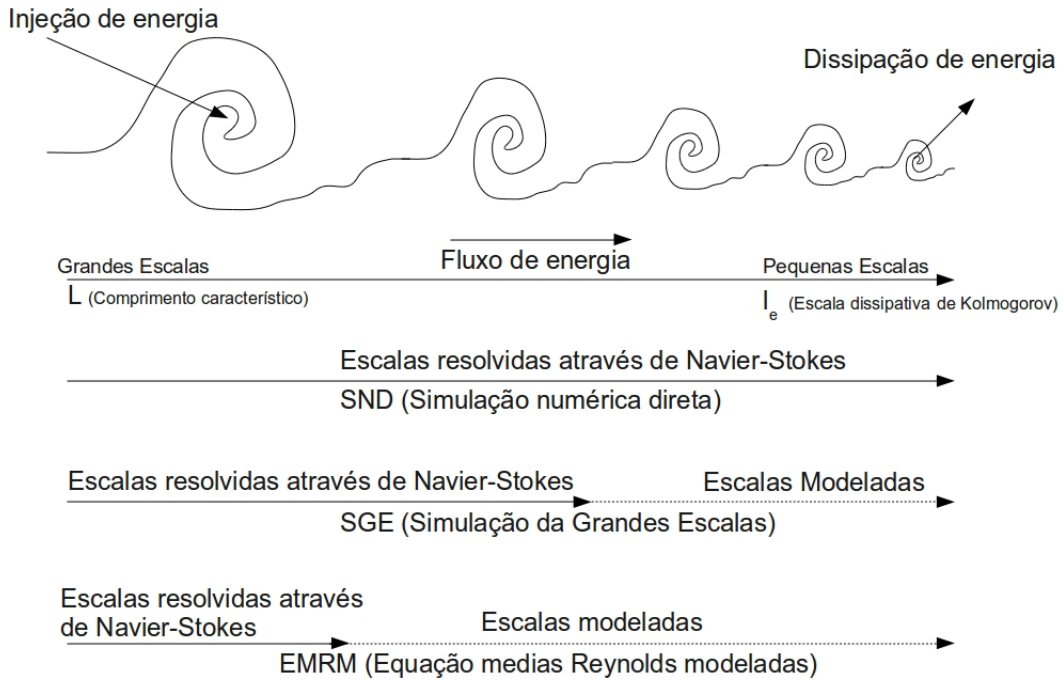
Injeção de energia

Dissipação de energia

Fluxo de energia

Grandes Escalas

L (Comprimento característico)

Pequenas Escalas

$l_e$ (Escala dissipativa de Kolmogorov)

Escalas resolvidas através de Navier-Stokes

SND (Simulação numérica direta)

Escalas resolvidas através de Navier-Stokes

Escalas Modeladas

SGE (Simulação da Grandes Escalas)

Escalas resolvidas através de Navier-Stokes

Escalas modeladas

EMRM (Equação medias Reynolds modeladas)